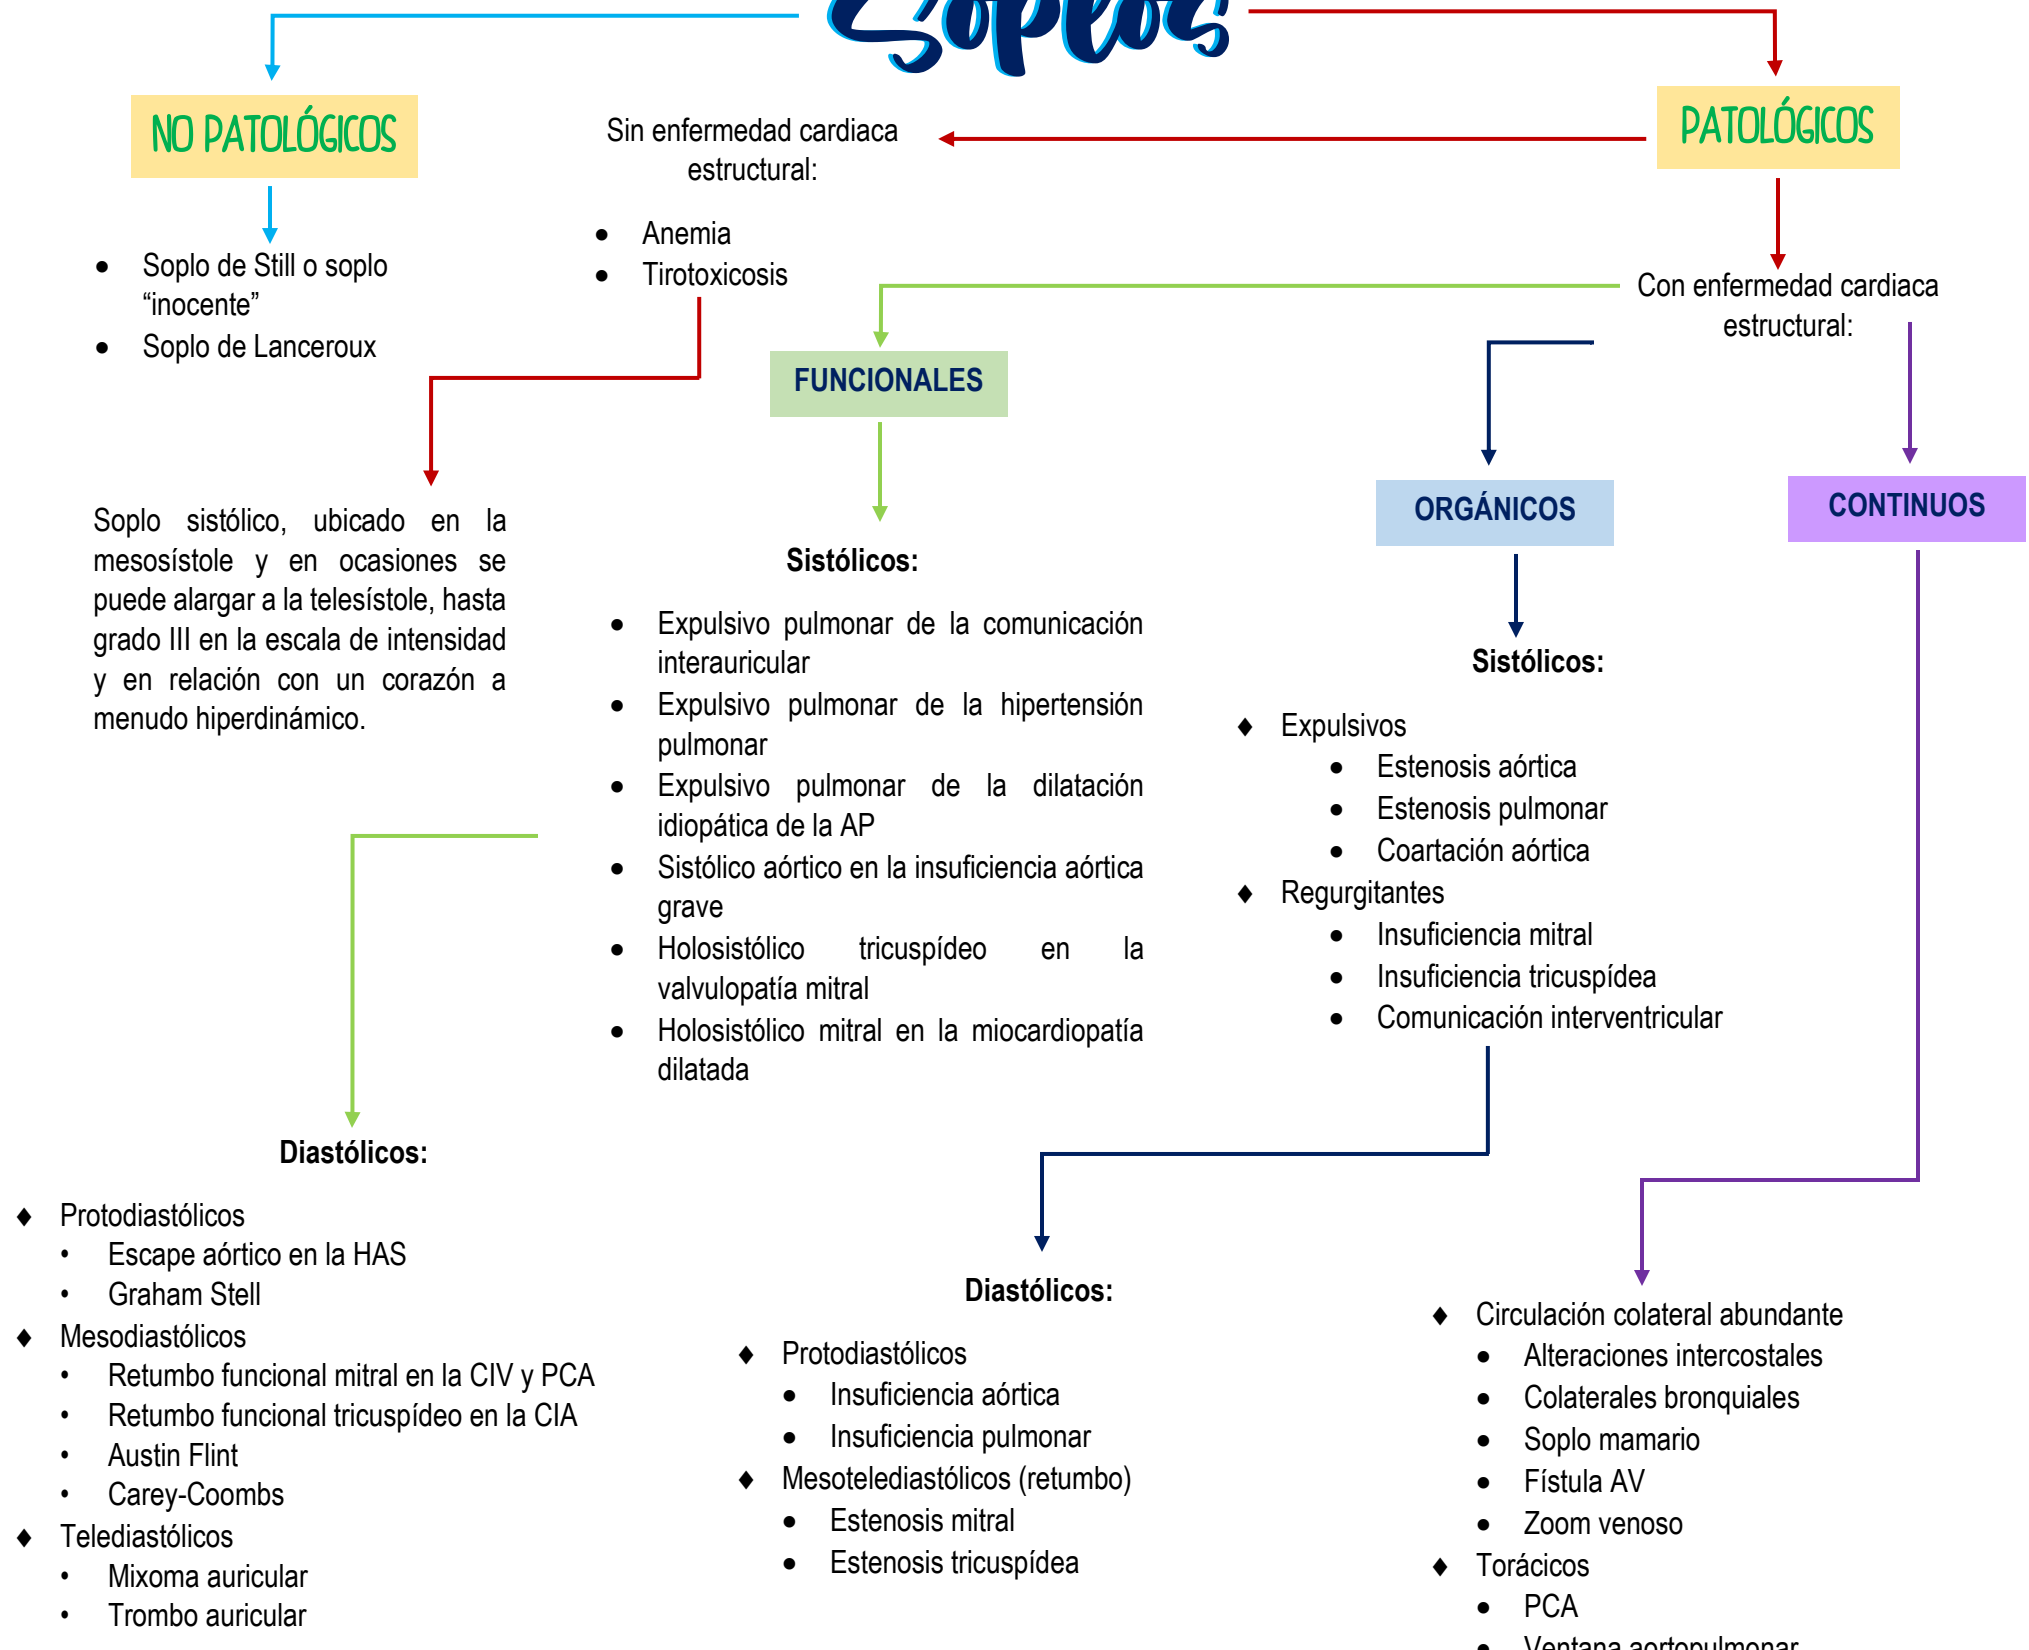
Soplos

NO PATOLÓGICOS

- Soplo de Still o soplo "inocente"
- Soplo de Lanceroux

Sin enfermedad cardiaca estructural:

- Anemia
- Tirotoxicosis

PATOLÓGICOS

Con enfermedad cardiaca estructural:

Soplo sistólico, ubicado en la mesosístole y en ocasiones se puede alargar a la telesístole, hasta grado III en la escala de intensidad y en relación con un corazón a menudo hiperdinámico.

FUNCIONALES

Sistólicos:

- Expulsivo pulmonar de la comunicación interauricular
- Expulsivo pulmonar de la hipertensión pulmonar
- Expulsivo pulmonar de la dilatación idiopática de la AP
- Sistólico aórtico en la insuficiencia aórtica grave
- Holosistólico tricuspídeo en la valvulopatía mitral
- Holosistólico mitral en la miocardiopatía dilatada

ORGÁNICOS

Sistólicos:

♦ Expulsivos
- Estenosis aórtica
- Estenosis pulmonar
- Coartación aórtica

♦ Regurgitantes
- Insuficiencia mitral
- Insuficiencia tricuspídea
- Comunicación interventricular

CONTINUOS

Diastólicos:

♦ Protodiastólicos
- Escape aórtico en la HAS
- Graham Stell

♦ Mesodiastólicos
- Retumbo funcional mitral en la CIV y PCA
- Retumbo funcional tricuspídeo en la CIA
- Austin Flint
- Carey-Coombs

♦ Telediastólicos
- Mixoma auricular
- Trombo auricular

Diastólicos:

♦ Protodiastólicos
- Insuficiencia aórtica
- Insuficiencia pulmonar

♦ Mesotelediastólicos (retumbo)
- Estenosis mitral
- Estenosis tricuspídea

♦ Circulación colateral abundante
- Alteraciones intercostales
- Colaterales bronquiales
- Soplo mamario
- Fístula AV
- Zoom venoso

♦ Torácicos
- PCA
- Ventana aortopulmonar